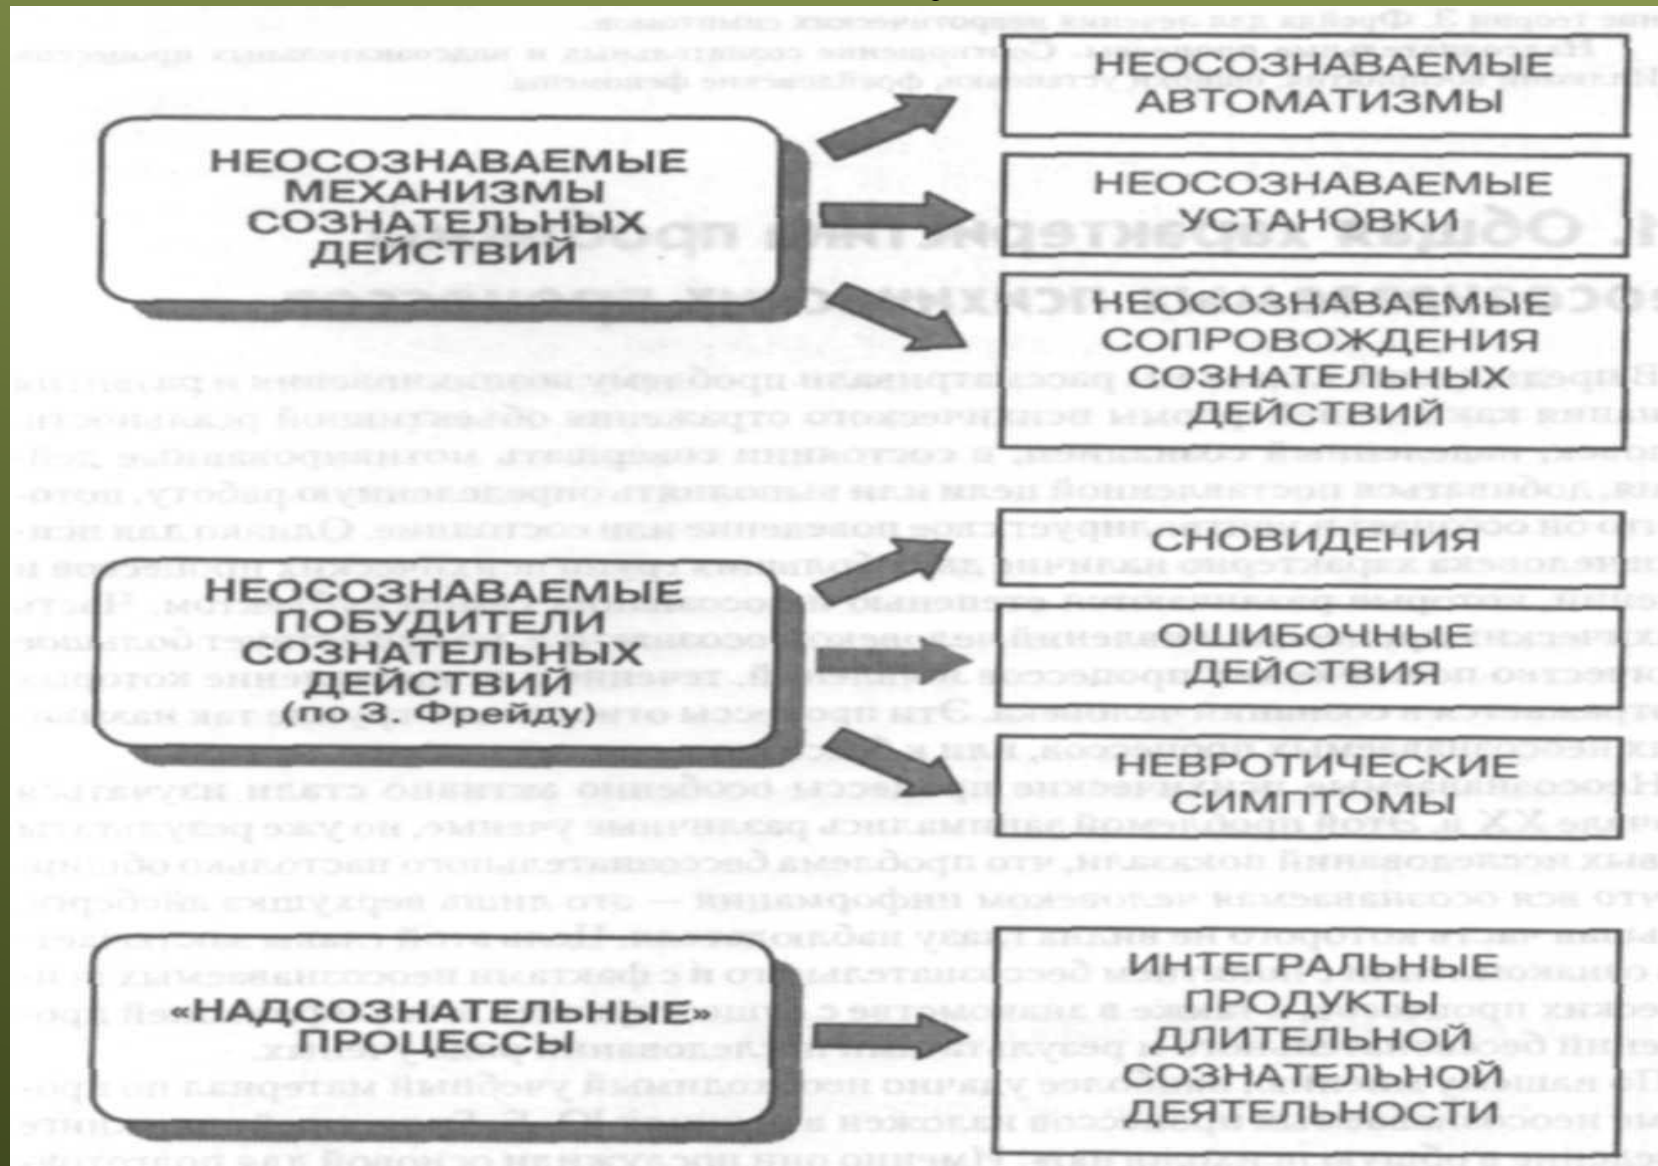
НЕОСОЗНАВАЕМЫЕ МЕХАНИЗМЫ СОЗНАТЕЛЬНЫХ ДЕЙСТВИЙ

НЕОСОЗНАВАЕМЫЕ АВТОМАТИЗМЫ

НЕОСОЗНАВАЕМЫЕ УСТАНОВКИ

НЕОСОЗНАВАЕМЫЕ СОПРОВОЖДЕНИЯ СОЗНАТЕЛЬНЫХ ДЕЙСТВИЙ

НЕОСОЗНАВАЕМЫЕ ПОБУДИТЕЛИ СОЗНАТЕЛЬНЫХ ДЕЙСТВИЙ (по З. Фрейду)

СНОВИДЕНИЯ

ОШИБОЧНЫЕ ДЕЙСТВИЯ

НЕВРОТИЧЕСКИЕ СИМПТОМЫ

«НАДСОЗНАТЕЛЬНЫЕ» ПРОЦЕССЫ

ИНТЕГРАЛЬНЫЕ ПРОДУКТЫ ДЛИТЕЛЬНОЙ СОЗНАТЕЛЬНОЙ ДЕЯТЕЛЬНОСТИ